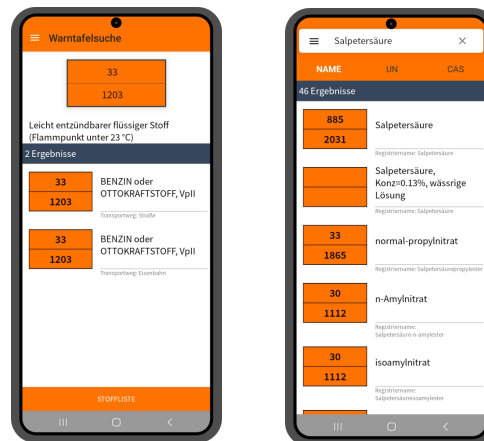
Warntafelsuche

33
1203

Leicht entzündbarer flüssiger Stoff (Flammpunkt unter 23 °C)

2 Ergebnisse

33
1203
BENZIN oder OTTOKRAFTSTOFF, VpII
Transportweg: Straße

33
1203
BENZIN oder OTTOKRAFTSTOFF, VpII
Transportweg: Eisenbahn

STOFFLISTE

Salpetersäure

NAME
UN
CAS

46 Ergebnisse

885
2031
Salpetersäure
Registriername: Salpetersäure

Salpetersäure, Konz=0.13%, wässrige Lösung
Registriername: Salpetersäure

33
1865
normal-propylnitrat
Registriername: Salpetersäurepropylester

30
1112
n-Amylnitrat
Registriername: Salpetersäure-n-amylester

30
1112
isoamylnitrat
Registriername: Salpetersäureisoamylester